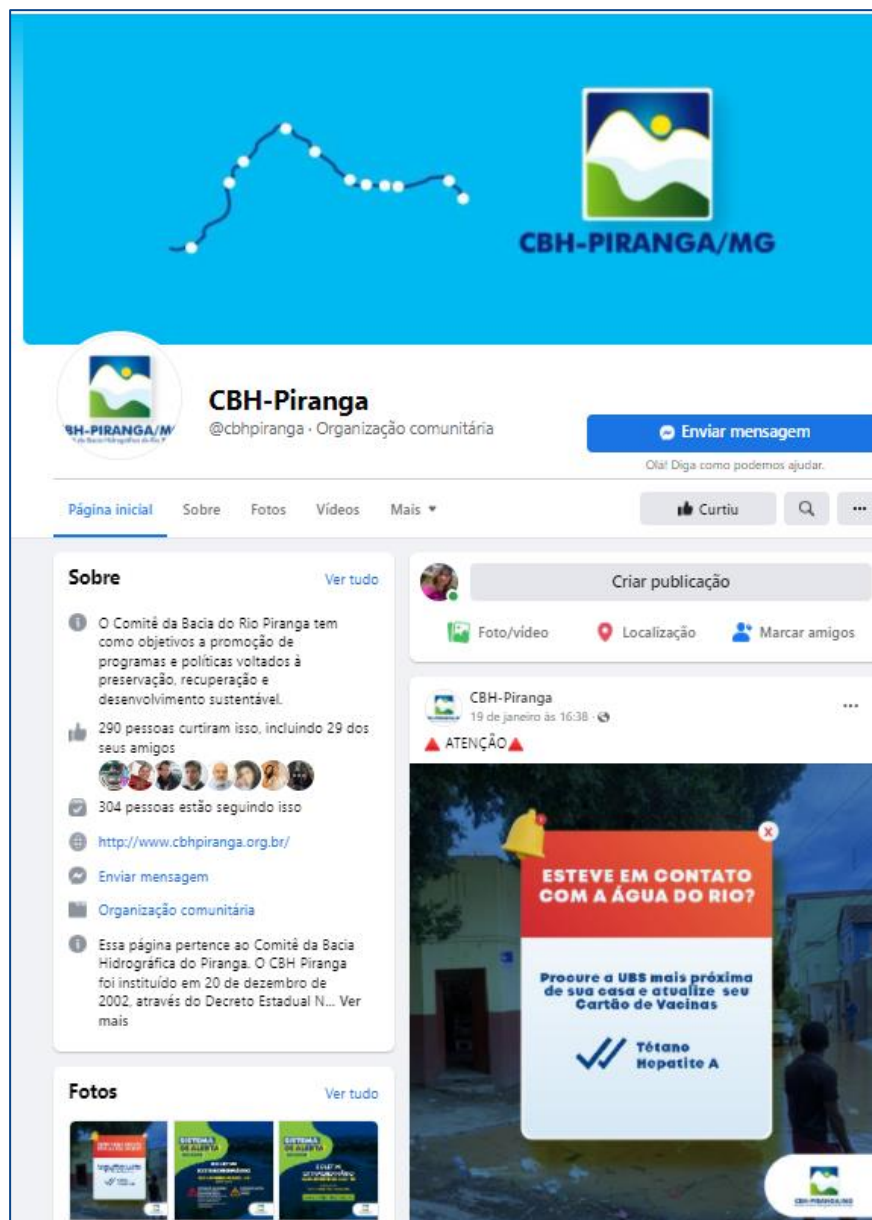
CBH-PIRANGA/MG

CBH-PIRANGA/MG

CBH-Piranga
@cbhpiranga · Organização comunitária

Enviar mensagem
Olá! Diga como podemos ajudar.

Página inicial Sobre Fotos Vídeos Mais

Curtiu

Sobre
Ver tudo

O Comitê da Bacia do Rio Piranga tem como objetivos a promoção de programas e políticas voltados à preservação, recuperação e desenvolvimento sustentável.

290 pessoas curtiram isso, incluindo 29 dos seus amigos

304 pessoas estão seguindo isso

http://www.cbhpiranga.org.br/

Enviar mensagem

Organização comunitária

Essa página pertence ao Comitê da Bacia Hidrográfica do Piranga. O CBH Piranga foi instituído em 20 de dezembro de 2002, através do Decreto Estadual N... Ver mais

Fotos
Ver tudo

SISTEMA DE ALERTA

SISTEMA DE ALERTA

Criar publicação

Foto/vídeo Localização Marcar amigos

CBH-Piranga
19 de janeiro às 16:38

ATENÇÃO

ESTEVE EM CONTATO COM A ÁGUA DO RIO?

Procure a UBS mais próxima de sua casa e atualize seu Cartão de Vacinas

Tétano
Hepatite A